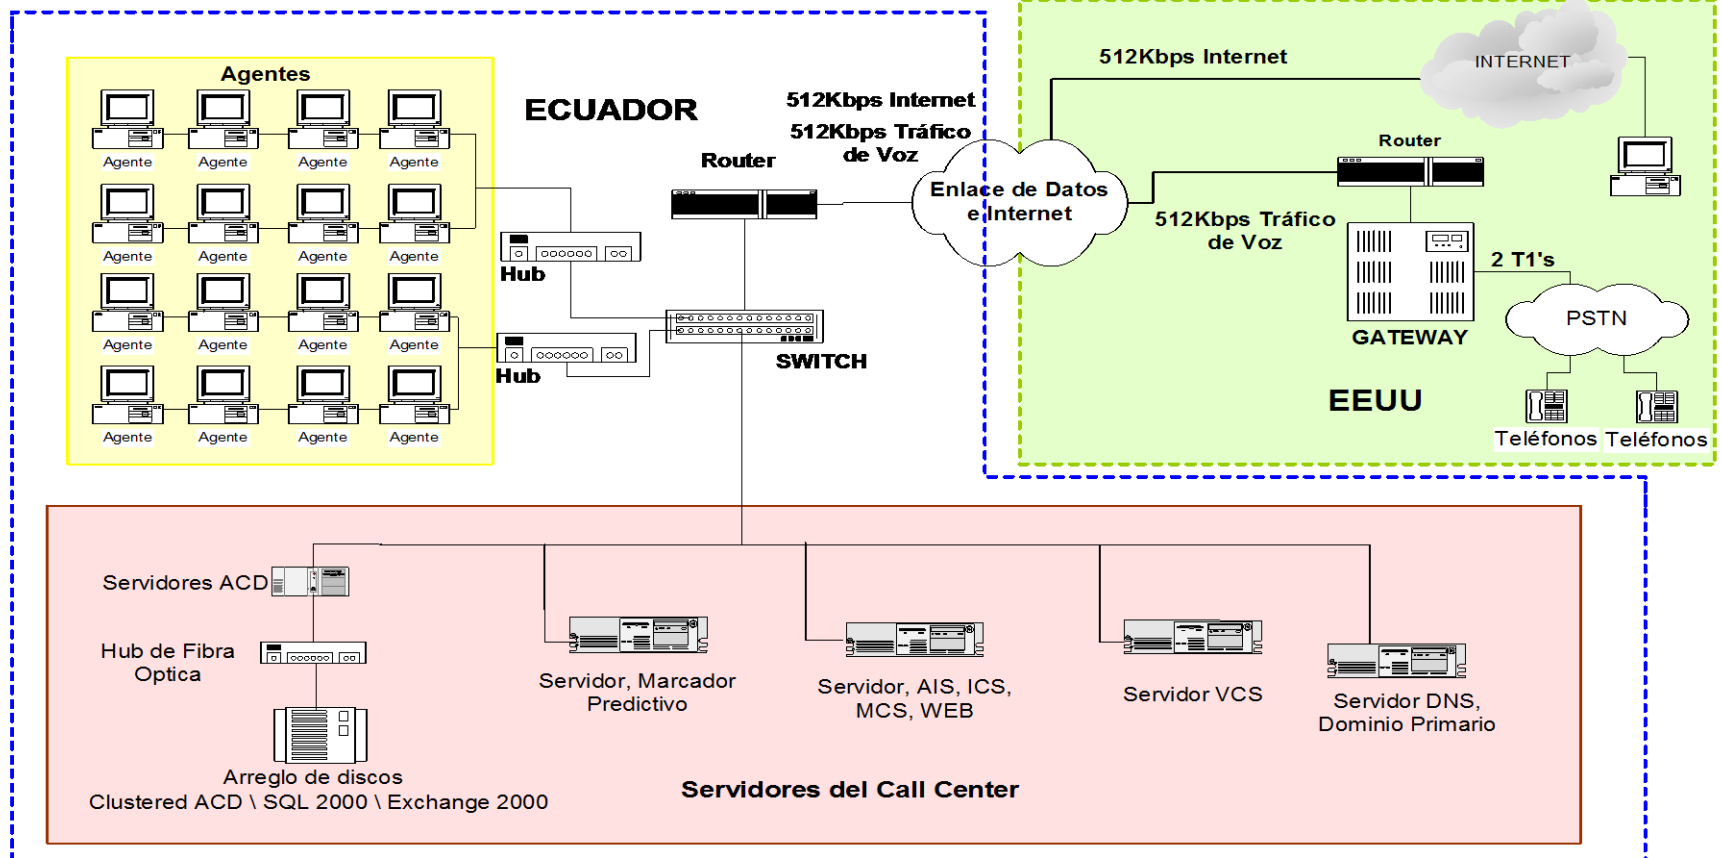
Agentes

Agente Agente Agente Agente
Agente Agente Agente Agente
Agente Agente Agente Agente
Agente Agente Agente Agente

ECUADOR

512Kbps Internet
512Kbps Tráfico de Voz

Router

Hub

Hub

SWITCH

Enlace de Datos e Internet

512Kbps Internet

INTERNET

Router

512Kbps Tráfico de Voz

2 T1's

PSTN

GATEWAY

EEUU

Teléfonos Teléfonos

Servidores ACD

Hub de Fibra Optica

Arreglo de discos
Clustered ACD \ SQL 2000 \ Exchange 2000

Servidor, Marcador Predictivo

Servidor, AIS, ICS, MCS, WEB

Servidor VCS

Servidor DNS, Dominio Primario

Servidores del Call Center